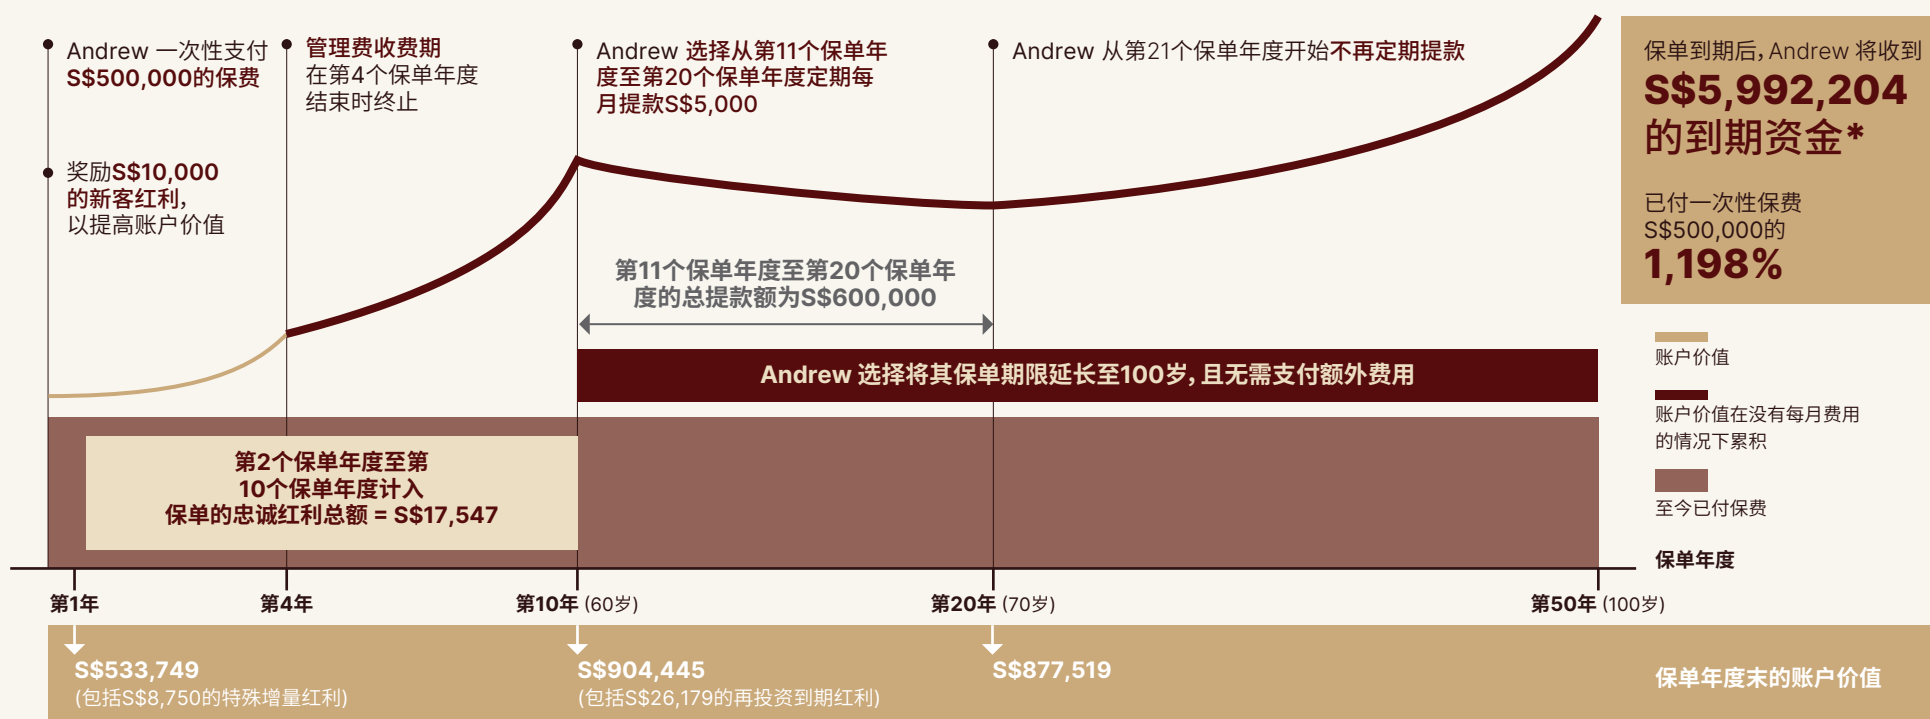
Andrew 一次性支付 S$500,000的保费

奖励S$10,000 的新客红利, 以提高账户价值

管理费收费期 在第4个保单年度结束时终止

Andrew 选择从第11个保单年度至第20个保单年度定期每月提款S$5,000

Andrew 从第21个保单年度开始不再定期提款

保单到期后, Andrew 将收到 S$5,992,204 的到期资金*

已付一次性保费 S$500,000的 1,198%

第11个保单年度至第20个保单年度的总提款额为S$600,000

Andrew 选择将其保单期限延长至100岁, 且无需支付额外费用

第2个保单年度至第10个保单年度计入保单的忠诚红利总额 = S$17,547

账户价值

账户价值在没有每月费用的情况下累积

至今已付保费

保单年度

第1年

第4年

第10年 (60岁)

第20年 (70岁)

第50年 (100岁)

S$533,749
(包括S$8,750的特殊增量红利)

S$904,445
(包括S$26,179的再投资到期红利)

S$877,519

保单年度末的账户价值